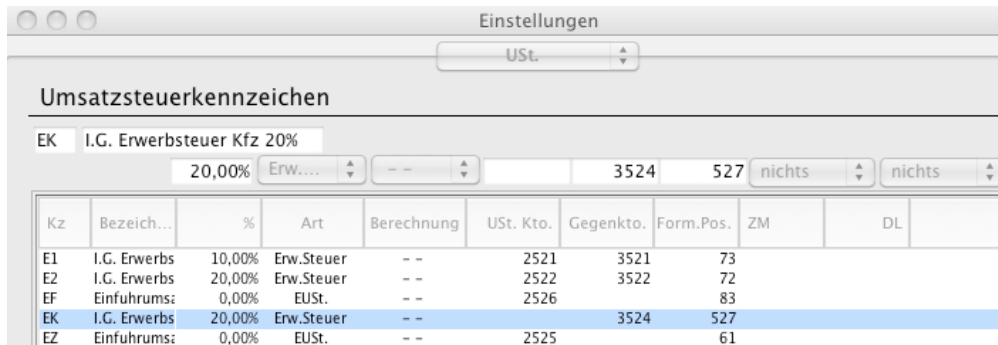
Einstellungen

USt.

Umsatzsteuerkennzeichen

EK I.G. Erwerbsteuer Kfz 20%

20,00% Erw.... -- 3524 527 nichts nichts

| Kz | Bezeich... | % | Art | Berechnung | USt. Kto. | Gegenkto. | Form.Pos. | ZM | DL |
|---|---|---|---|---|---|---|---|---|---|
| E1 | I.G. Erwerbs | 10,00% | Erw.Steuer | -- | 2521 | 3521 | 73 | | |
| E2 | I.G. Erwerbs | 20,00% | Erw.Steuer | -- | 2522 | 3522 | 72 | | |
| EF | Einfuhrumsa | 0,00% | EUSt. | -- | 2526 | | 83 | | |
| EK | I.G. Erwerbs | 20,00% | Erw.Steuer | -- | | 3524 | 527 | | |
| EZ | Einfuhrumsa | 0,00% | EUSt. | -- | 2525 | | 61 | | |